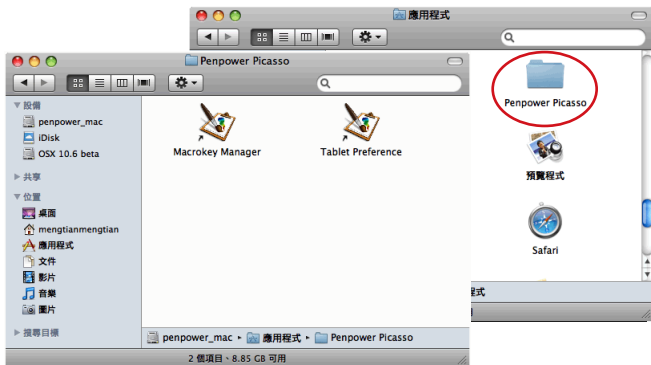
應用程式

Penpower Picasso

預覽程式

Safari

式

Penpower Picasso

設備
penpower_mac
iDisk
OSX 10.6 beta
共享
位置
桌面
mengtianmengtian
應用程式
文件
影片
音樂
圖片
搜尋目標

Macrokey Manager

Tablet Preference

penpower_mac ▸ 應用程式 ▸ Penpower Picasso

2 個項目，8.85 GB 可用